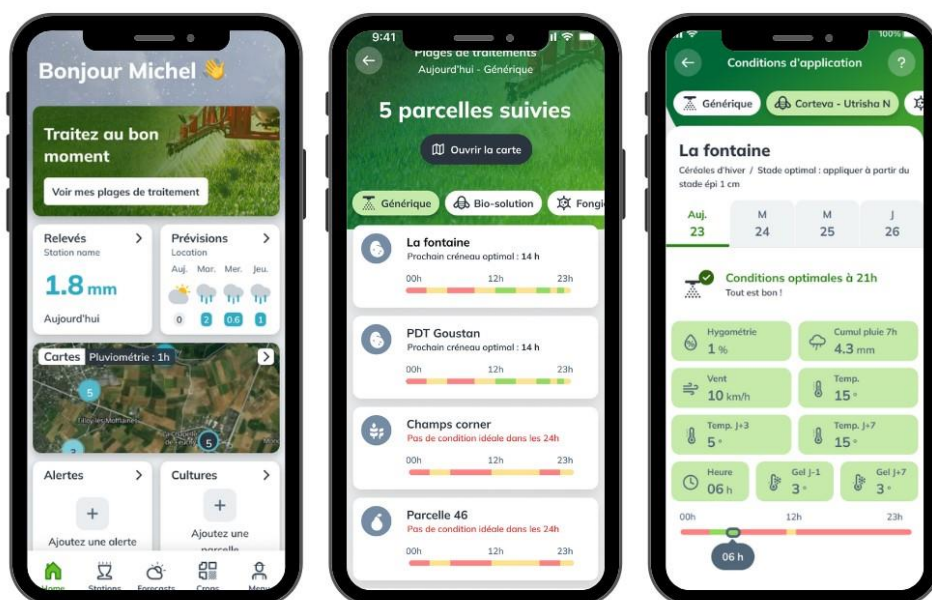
Bonjour Michel 👋

Traitez au bon moment

Voir mes plages de traitement

Relevés
Station name
1.8 mm
Aujourd'hui

Prévisions
Location
Auj. Mar. Mer. Jeu.
0 2 0.6 1

Cartes Pluviométrie : 1h

5
3
5

Alertes
+
Ajoutez une alerte

Cultures
+
Ajoutez une parcelle

Home Stations Forecasts Crops Menu

9:41
Plages de traitements
Aujourd'hui - Générique

5 parcelles suivies

Ouvrir la carte

Générique Bio-solution Fongi

La fontaine
Prochain créneau optimal : 14 h
00h 12h 23h

PDT Goustan
Prochain créneau optimal : 14 h
00h 12h 23h

Champs corner
Pas de condition idéale dans les 24h
00h 12h 23h

Parcelle 46
Pas de condition idéale dans les 24h
00h 12h 23h

100%
Conditions d'application
?

Générique Corteva - Utrisha N

La fontaine
Céréales d'hiver / Stade optimal : appliquer à partir du stade épi 1 cm

| Auj. 23 | M 24 | M 25 | J 26 |
|---|---|---|---|

Conditions optimales à 21h
Tout est bon !

Hygométrie 1 %
Cumul pluie 7h 4.3 mm
Vent 10 km/h
Temp. 15 °
Temp. J+3 5 °
Temp. J+7 15 °
Heure 06 h
Gel J-1 3 °
Gel J+7 3 °

00h 12h 23h
06 h